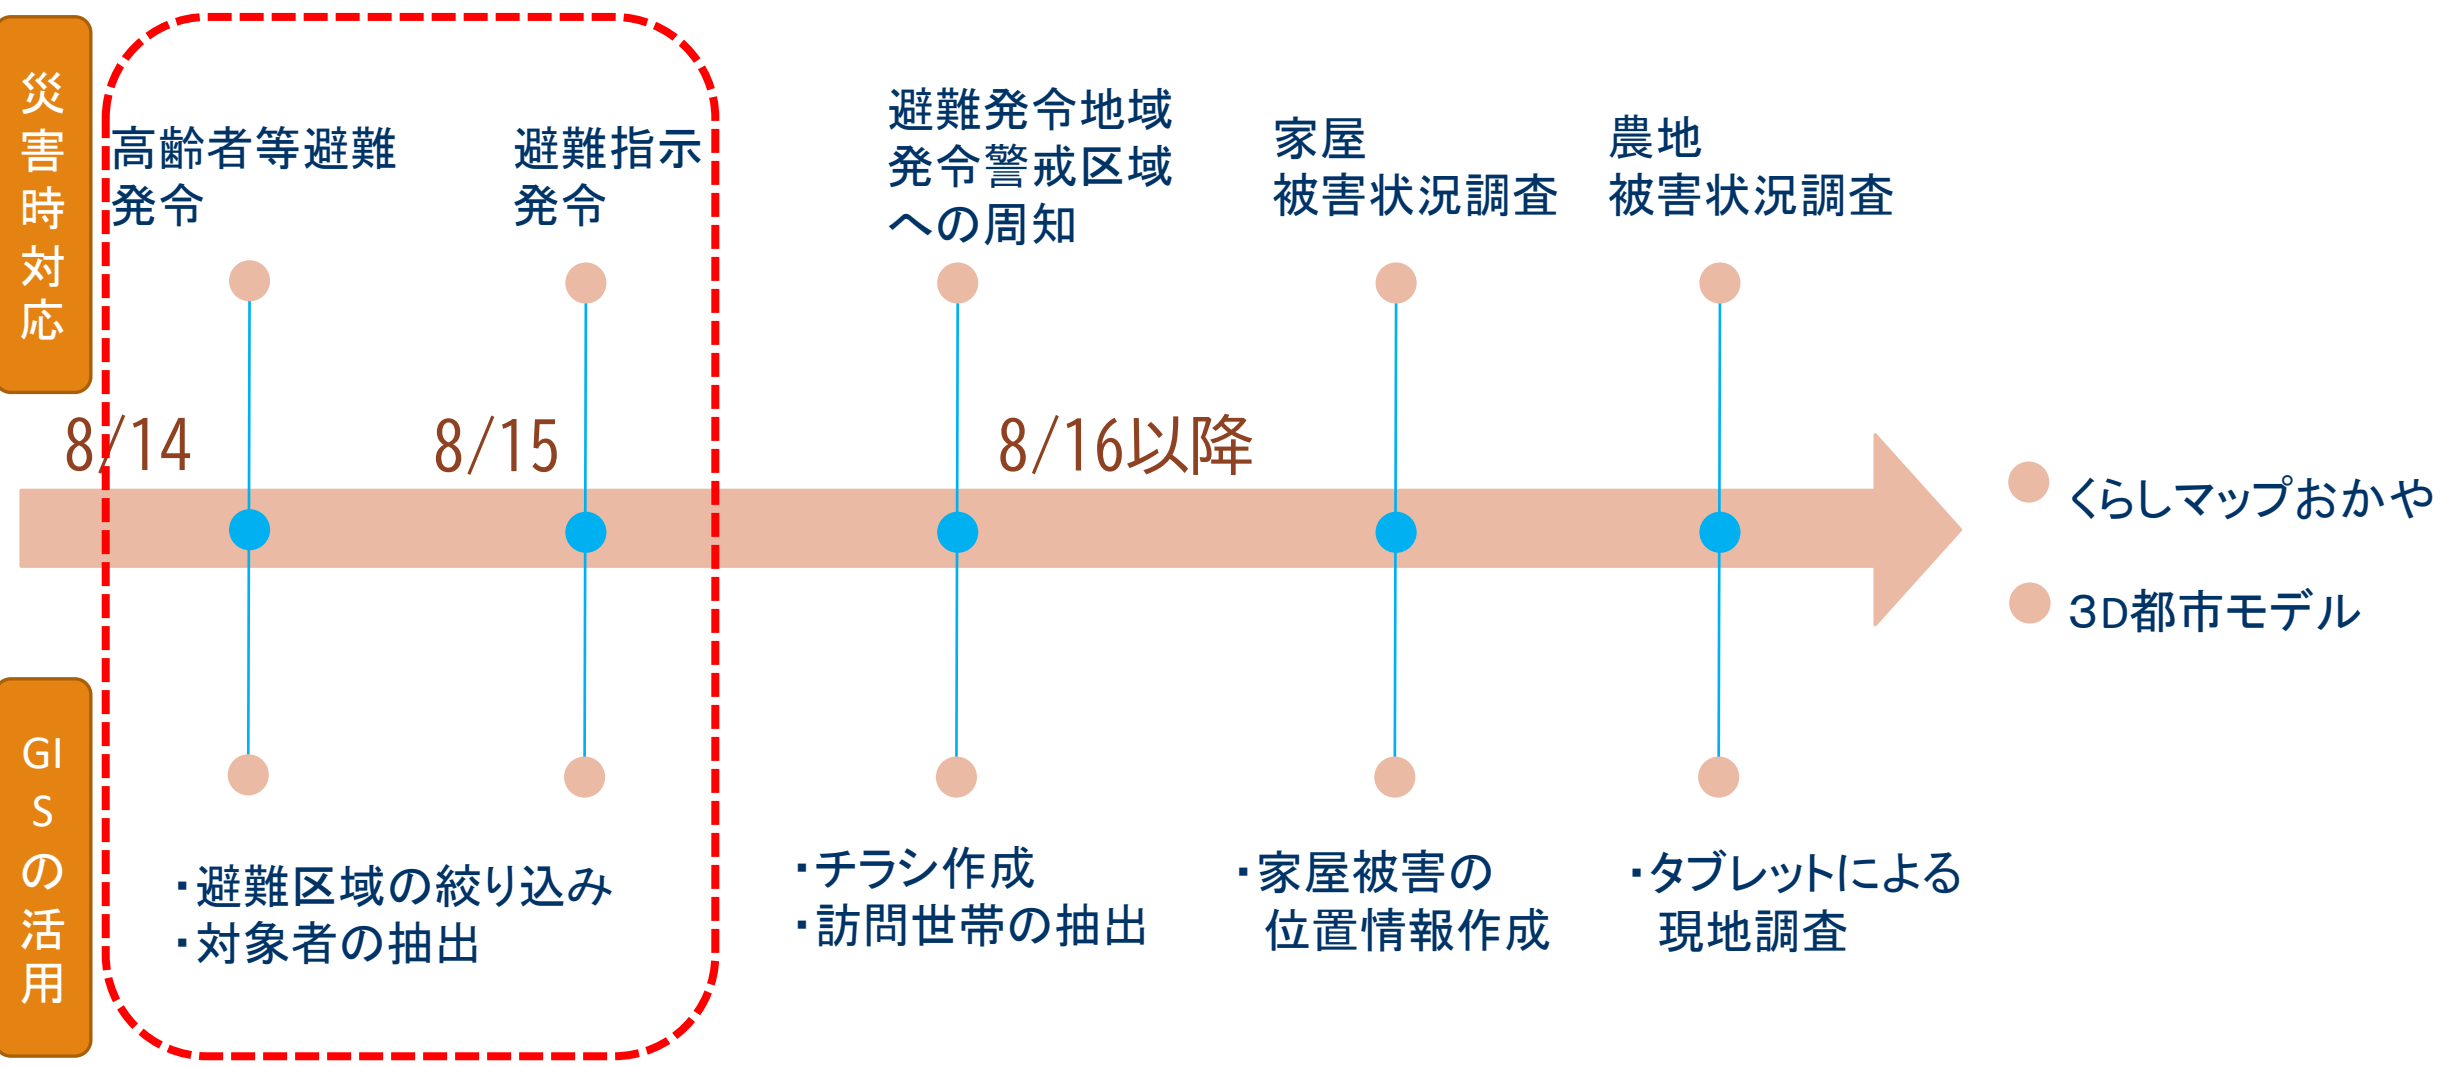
災害時対応

高齢者等避難発令

避難指示発令

避難発令地域発令警戒区域への周知

家屋被害状況調査

農地被害状況調査

8/14

8/15

8/16以降

くらしマップおかや

3D都市モデル

GISの活用

・避難区域の絞り込み
・対象者の抽出

・チラシ作成
・訪問世帯の抽出

・家屋被害の位置情報作成

・タブレットによる現地調査